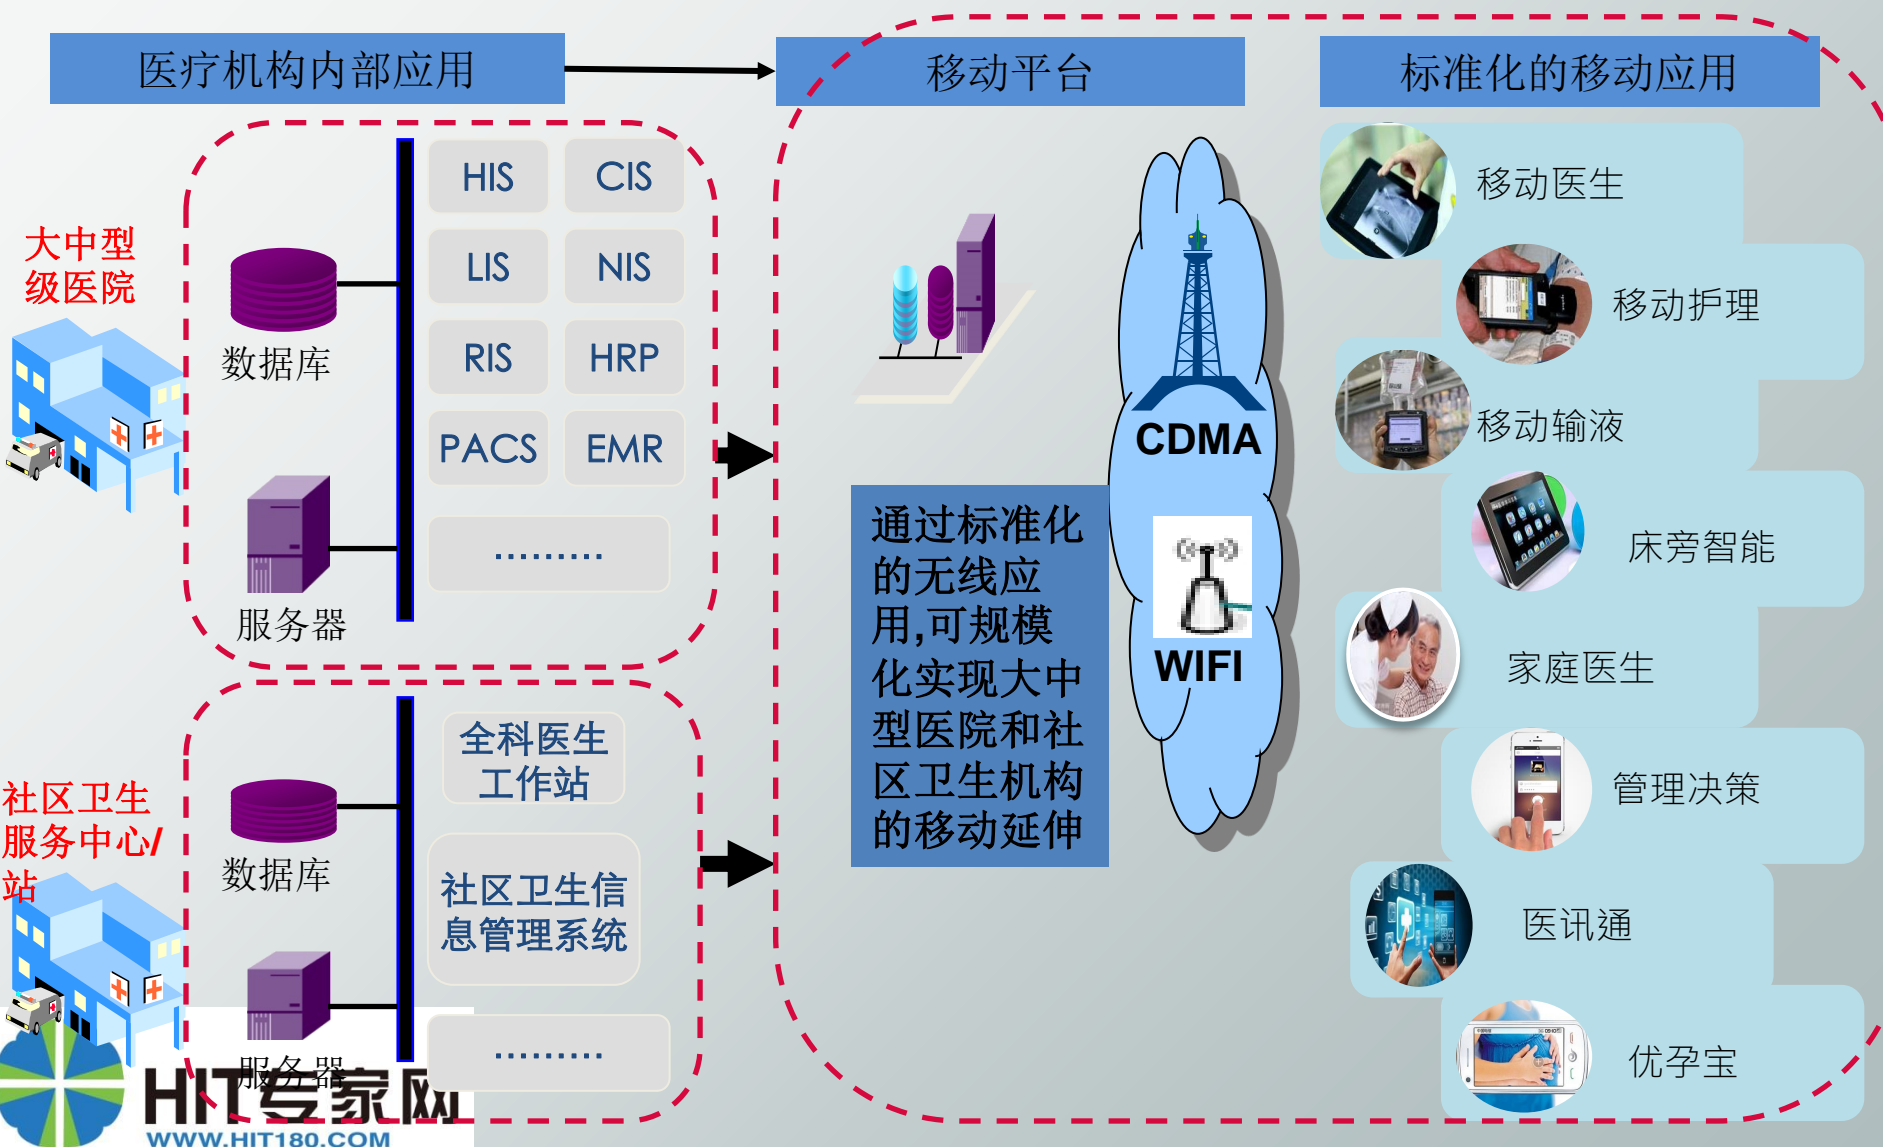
医疗机构内部应用

移动平台

标准化的移动应用

大中型级医院

数据库

服务器

HIS

CIS

LIS

NIS

RIS

HRP

PACS

EMR

.........

社区卫生服务中心/站

数据库

服务器

全科医生工作站

社区卫生信息管理系统

.........

通过标准化的无线应用,可规模化实现大中型医院和社区卫生机构的移动延伸

CDMA

WIFI

移动医生

移动护理

移动输液

床旁智能

家庭医生

管理决策

医讯通

优孕宝

HIT专家网
WWW.HIT180.COM